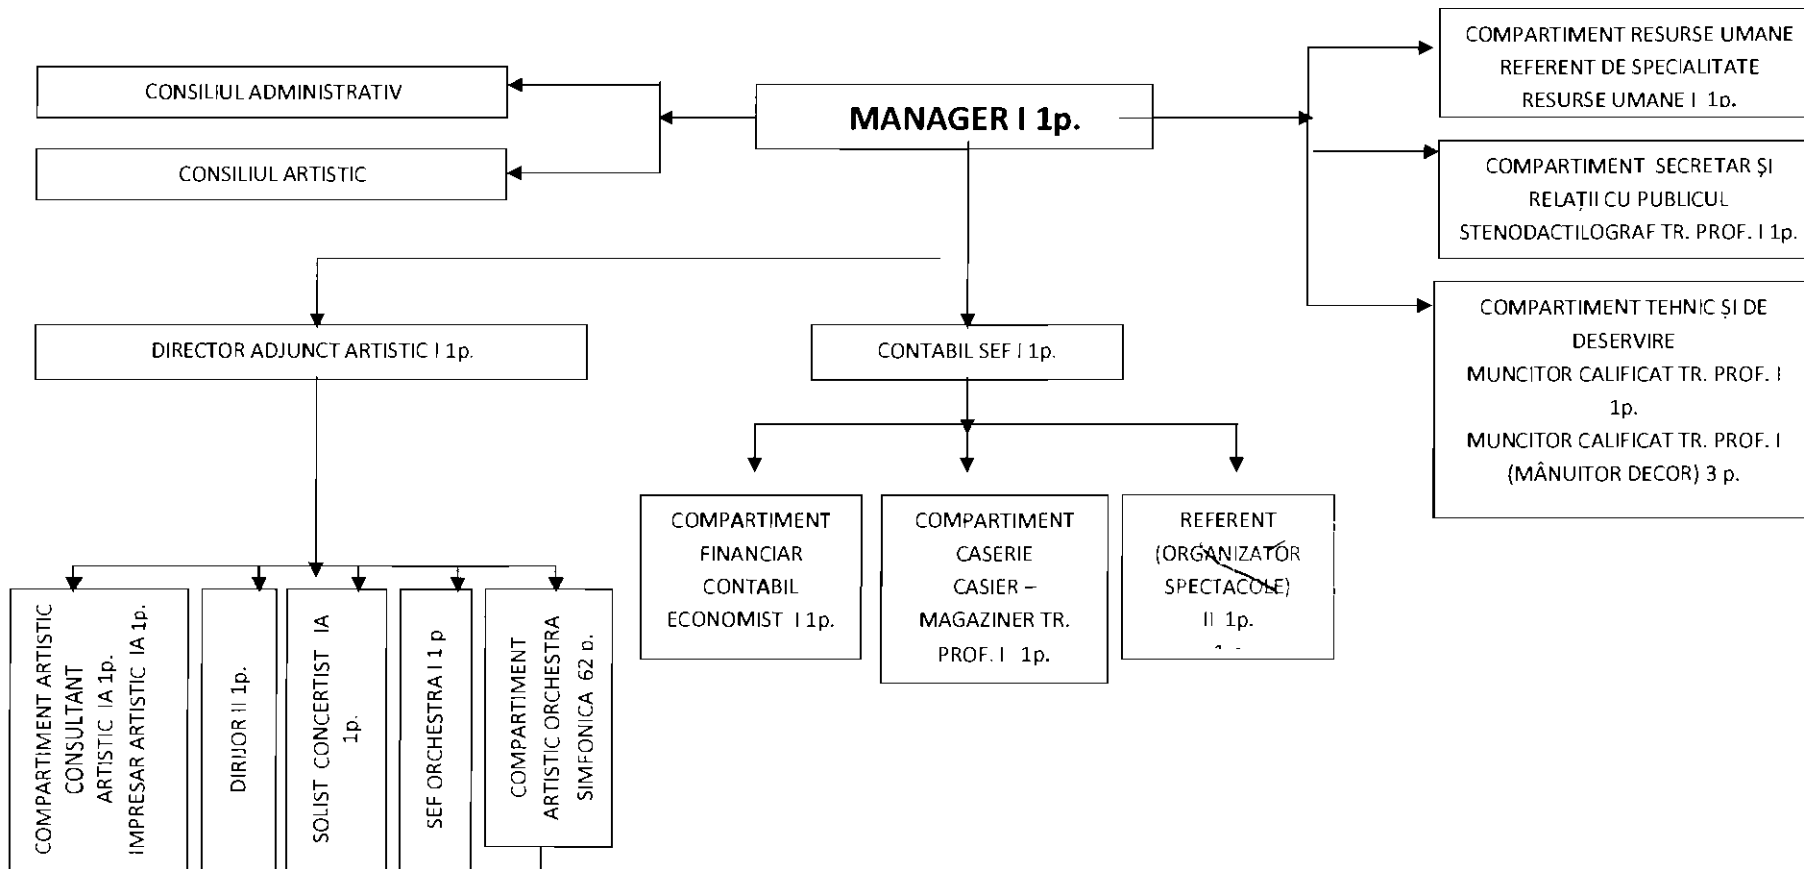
CONSILIUL ADMINISTRATIV

CONSILIUL ARTISTIC

MANAGER I 1p.

COMPARTIMENT RESURSE UMANE
REFERENT DE SPECIALITATE
RESURSE UMANE I 1p.

COMPARTIMENT SECRETAR ȘI
RELAȚII CU PUBLICUL
STENODACTILOGRAF TR. PROF. I 1p.

COMPARTIMENT TEHNIC ȘI DE
DESERVIRE
MUNCITOR CALIFICAT TR. PROF. I
1p.
MUNCITOR CALIFICAT TR. PROF. I
(MÂNUITOR DECOR) 3 p.

DIRECTOR ADJUNCT ARTISTIC I 1p.

CONTABIL SEF I 1p.

COMPARTIMENT
FINANCIAR
CONTABIL
ECONOMIST I 1p.

COMPARTIMENT
CASERIE
CASIER –
MAGAZINER TR.
PROF. I 1p.

REFERENT
(ORGANIZATOR
SPECTACOLE)
II 1p.
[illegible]

COMPARTIMENT ARTISTIC
CONSULTANT
ARTISTIC IA 1p.
IMPRESAR ARTISTIC IA 1p.

DIRIJOR II 1p.

SOLIST CONCERTIST IA
1p.

SEF ORCHESTRA I 1 p

COMPARTIMENT
ARTISTIC ORCHESTRA
SIMFONICA 62 p.